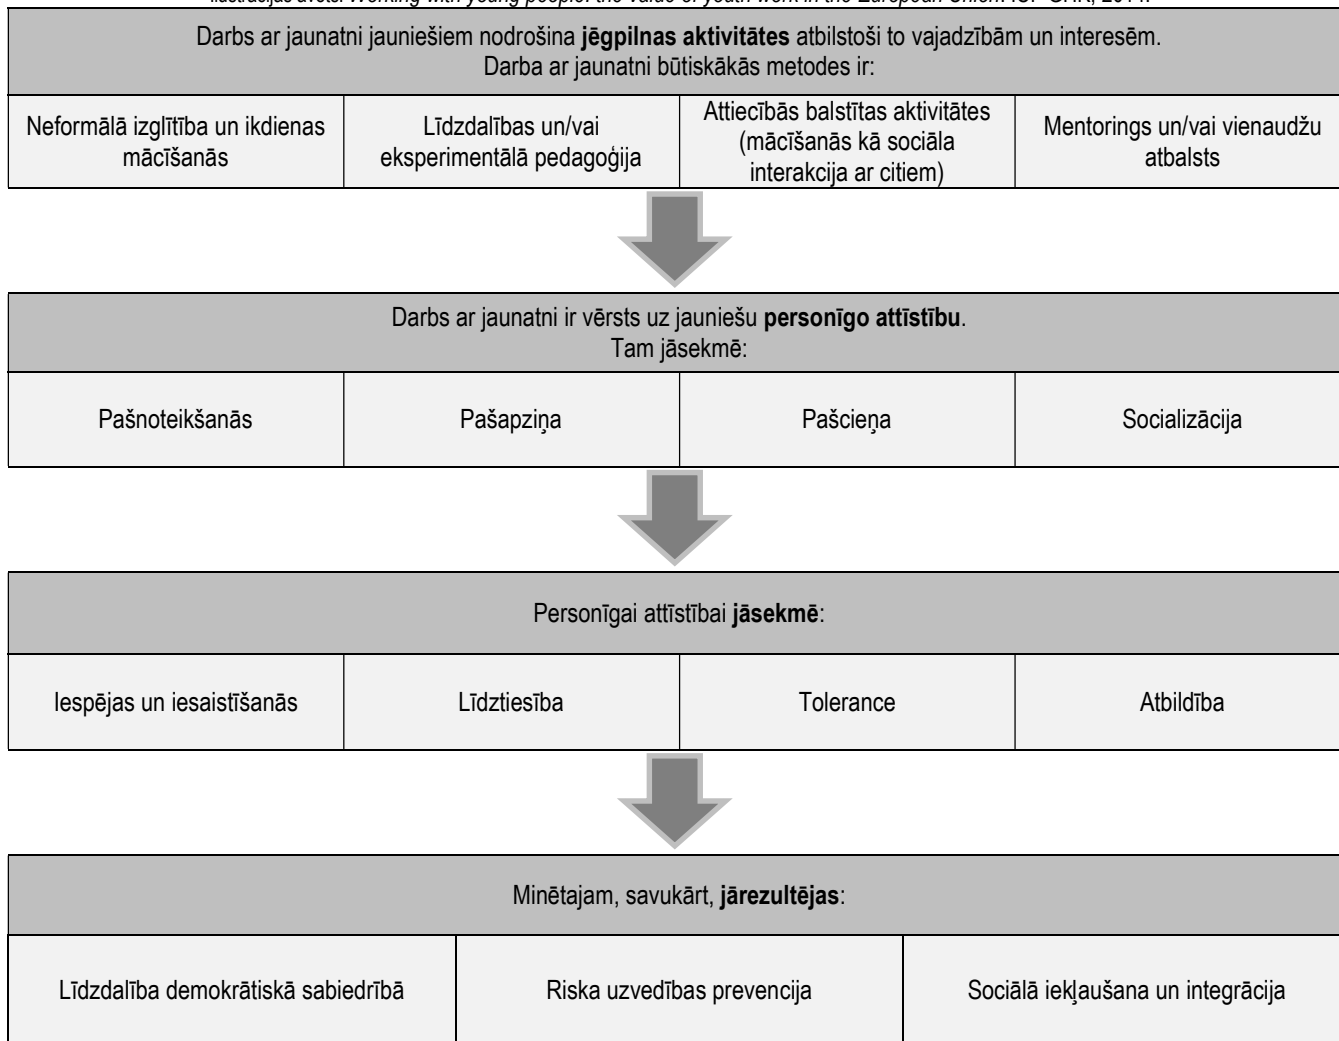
Ilustrācijas avots: Working with young people: the value of youth work in the European Union. ICF GHK, 2014.

Darbs ar jaunatni jauniešiem nodrošina **jēgpilnas aktivitātes** atbilstoši to vajadzībām un interesēm.
Darba ar jaunatni būtiskākās metodes ir:

| Neformālā izglītība un ikdienas mācīšanās | Līdzdalības un/vai eksperimentālā pedagoģija | Attiecībās balstītas aktivitātes (mācīšanās kā sociāla interakcija ar citiem) | Mentorings un/vai vienaudžu atbalsts |
|---|---|---|---|

Darbs ar jaunatni ir vērsts uz jauniešu **personīgo attīstību**.
Tam jāsekmē:

| Pašnoteikšanās | Pašapziņa | Pašcieņa | Socializācija |
|---|---|---|---|

Personīgai attīstībai **jāsekmē**:

| Iespējas un iesaistīšanās | Līdztiesība | Tolerance | Atbildība |
|---|---|---|---|

Minētajam, savukārt, **jārezultējas**:

| Līdzdalība demokrātiskā sabiedrībā | Riska uzvedības prevencija | Sociālā iekļaušana un integrācija |
|---|---|---|